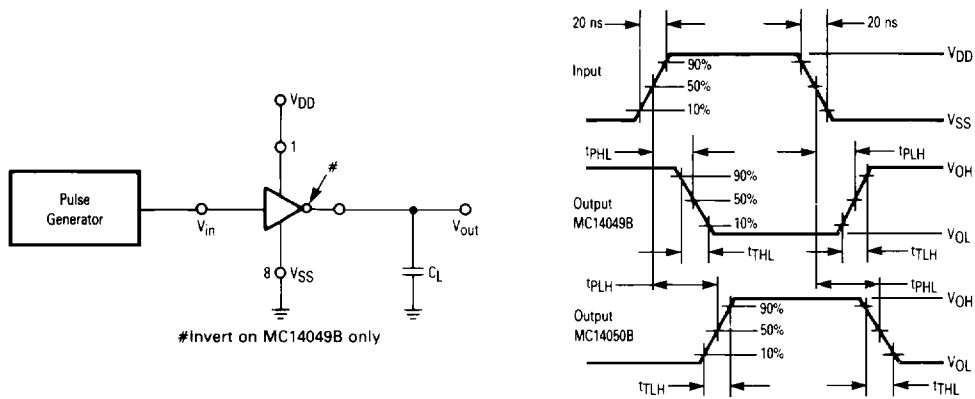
Pulse Generator

$V_{DD}$

1

#

$V_{in}$

$V_{out}$

8 $V_{SS}$

$C_L$

#Invert on MC14049B only

20 ns

20 ns

$V_{DD}$

Input

90%

50%

10%

$V_{SS}$

$t_{PHL}$

$t_{PLH}$

$V_{OH}$

90%

50%

Output MC14049B

10%

$V_{OL}$

$t_{THL}$

$t_{TLH}$

$t_{PLH}$

$t_{PHL}$

$V_{OH}$

90%

Output MC14050B

50%

10%

$V_{OL}$

$t_{TLH}$

$t_{THL}$